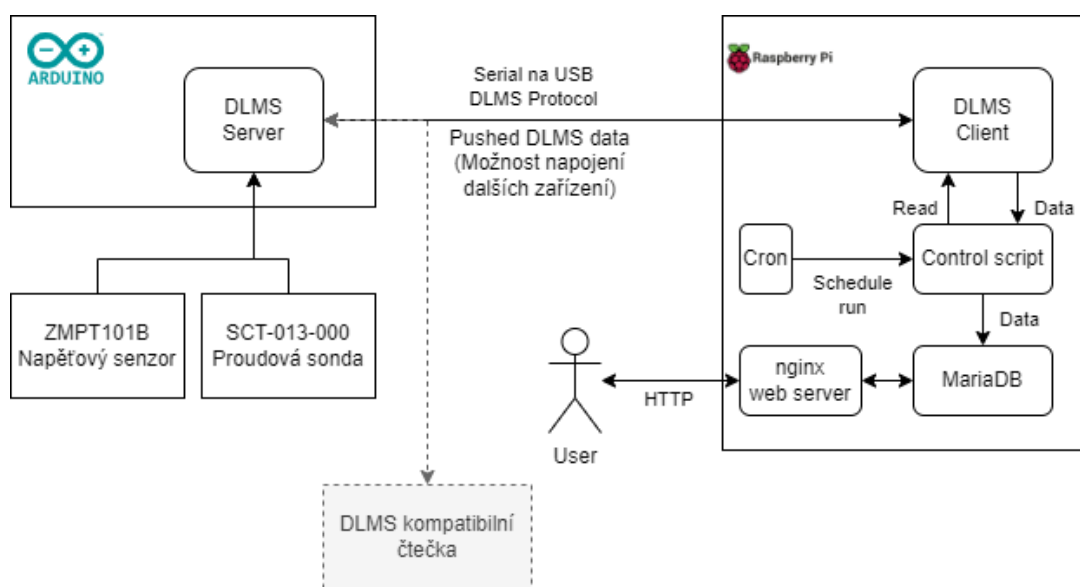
ARDUINO

DLMS Server

Serial na USB
DLMS Protocol

Pushed DLMS data
(Možnost napojení dalších zařízení)

Raspberry Pi

DLMS Client

Read

Data

Cron

Control script

Schedule run

Data

ZMPT101B
Napěťový senzor

SCT-013-000
Proudová sonda

User

HTTP

nginx
web server

MariaDB

DLMS kompatibilní čtečka